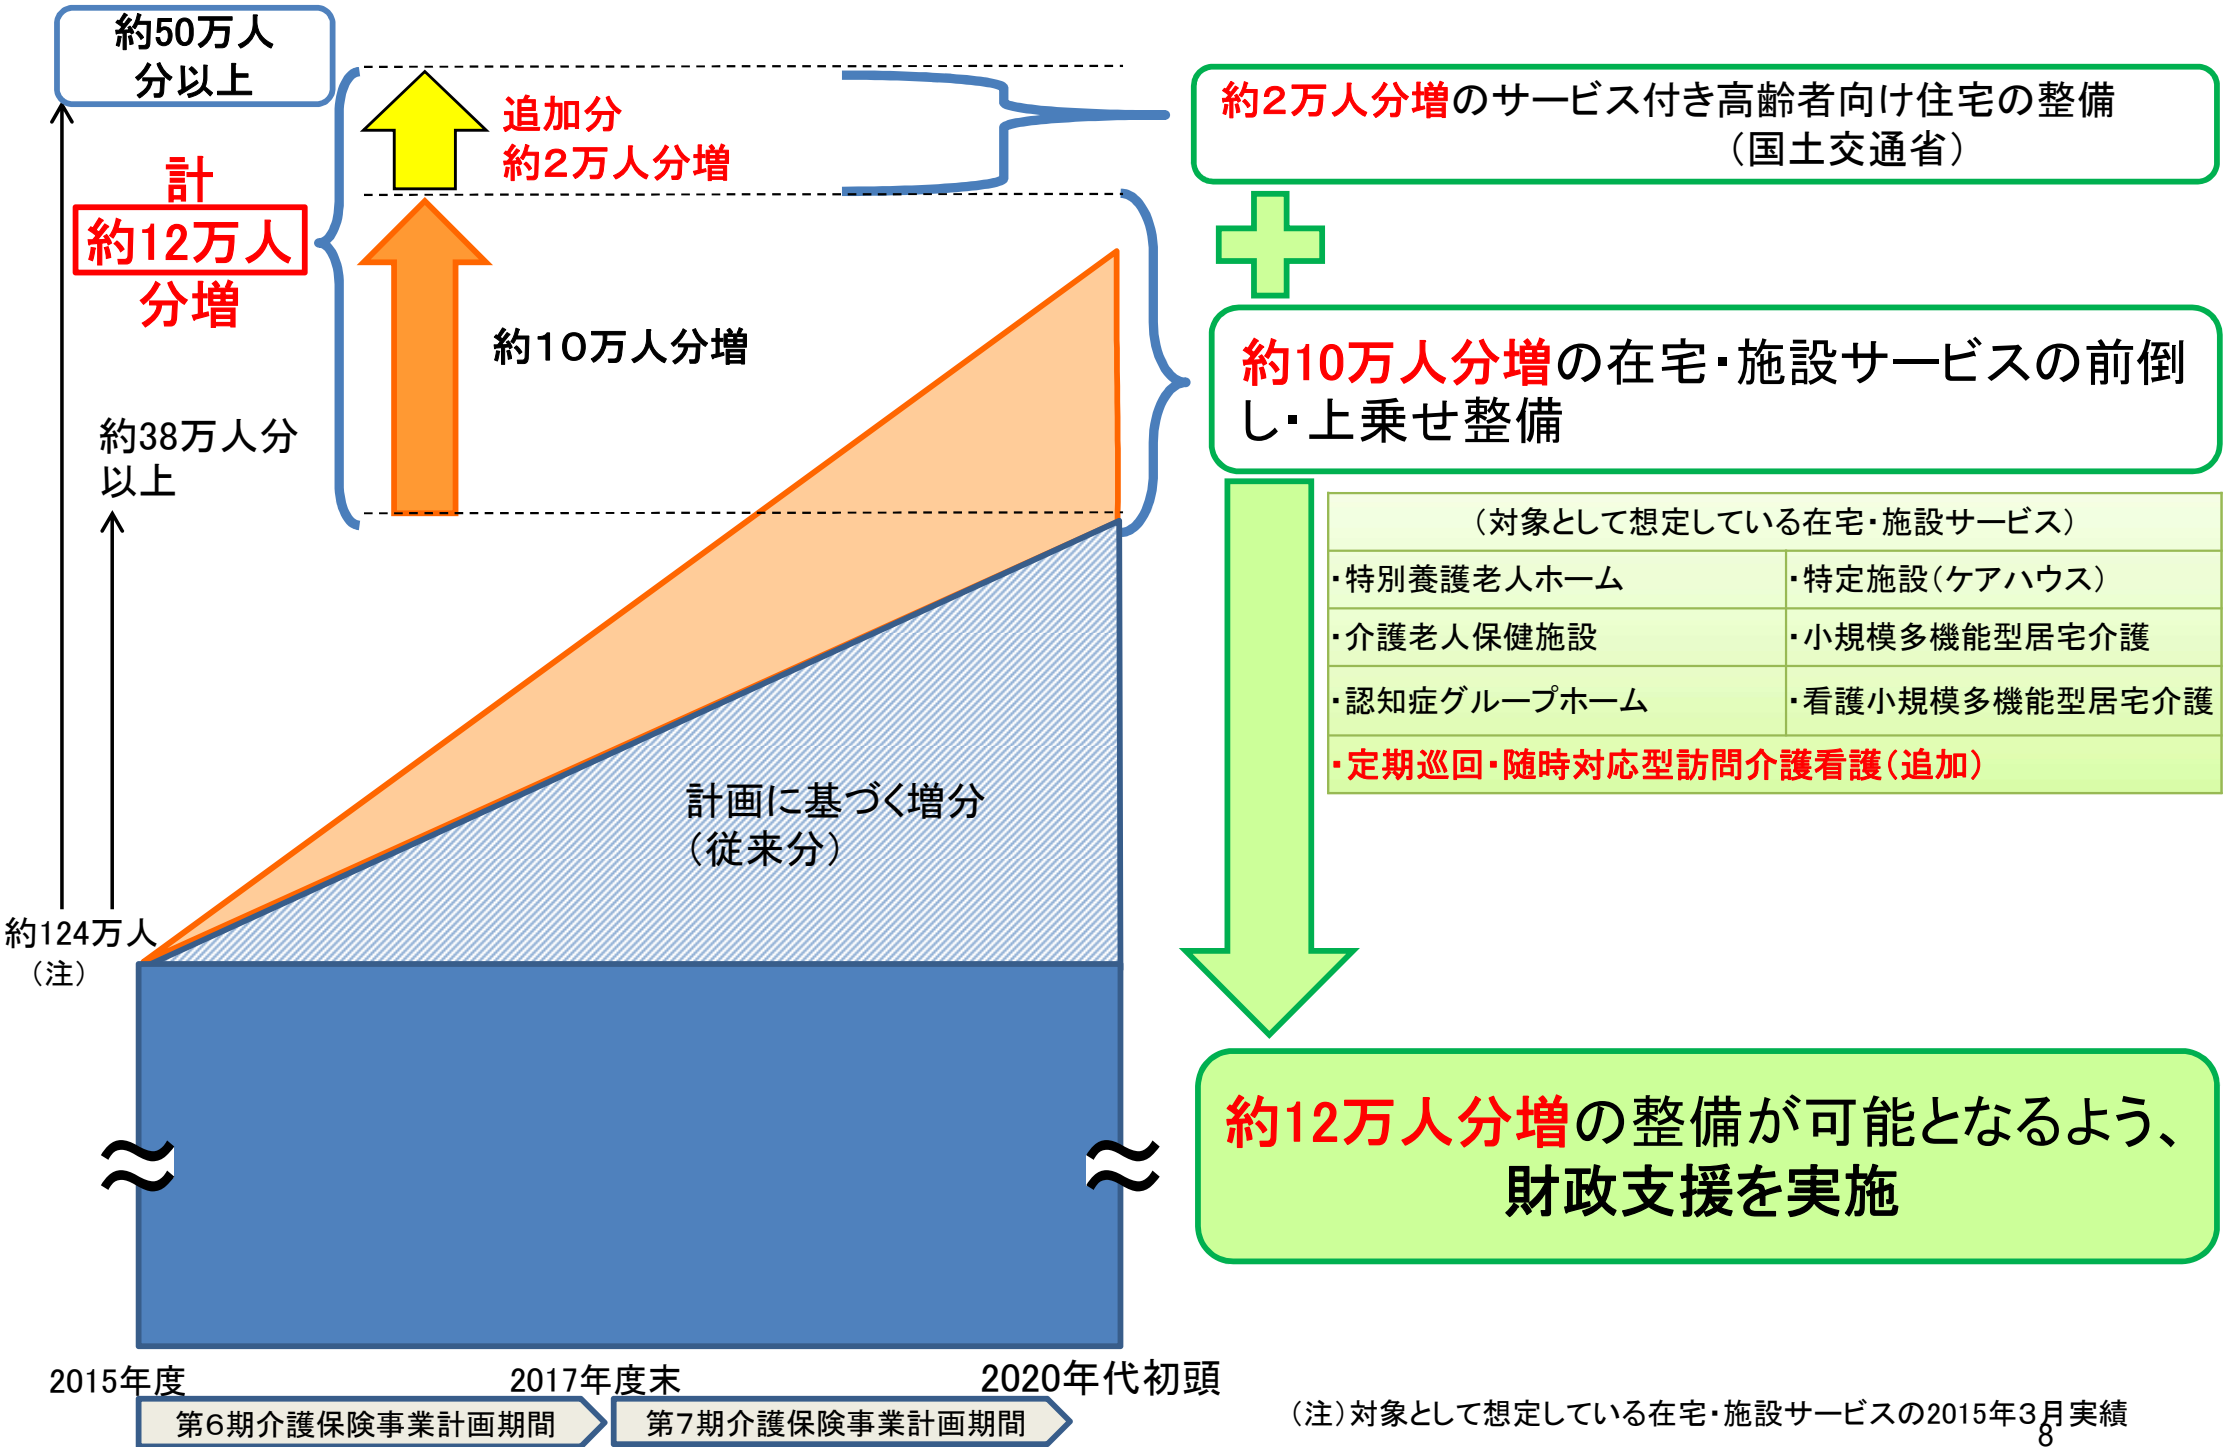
約50万人
分以上

計
約12万人
分増

追加分
約2万人分増

約10万人分増

約38万人分
以上

計画に基づく増分
（従来分）

約124万人
（注）

≈

≈

約2万人分増のサービス付き高齢者向け住宅の整備
（国土交通省）

約10万人分増の在宅・施設サービスの前倒し・上乗せ整備

| （対象として想定している在宅・施設サービス） | |
|---|---|
| ・特別養護老人ホーム | ・特定施設（ケアハウス） |
| ・介護老人保健施設 | ・小規模多機能型居宅介護 |
| ・認知症グループホーム | ・看護小規模多機能型居宅介護 |
| ・定期巡回・随時対応型訪問介護看護（追加） | |

約12万人分増の整備が可能となるよう、
財政支援を実施

2015年度
2017年度末
2020年代初頭

第6期介護保険事業計画期間
第7期介護保険事業計画期間

（注）対象として想定している在宅・施設サービスの2015年3月実績

8